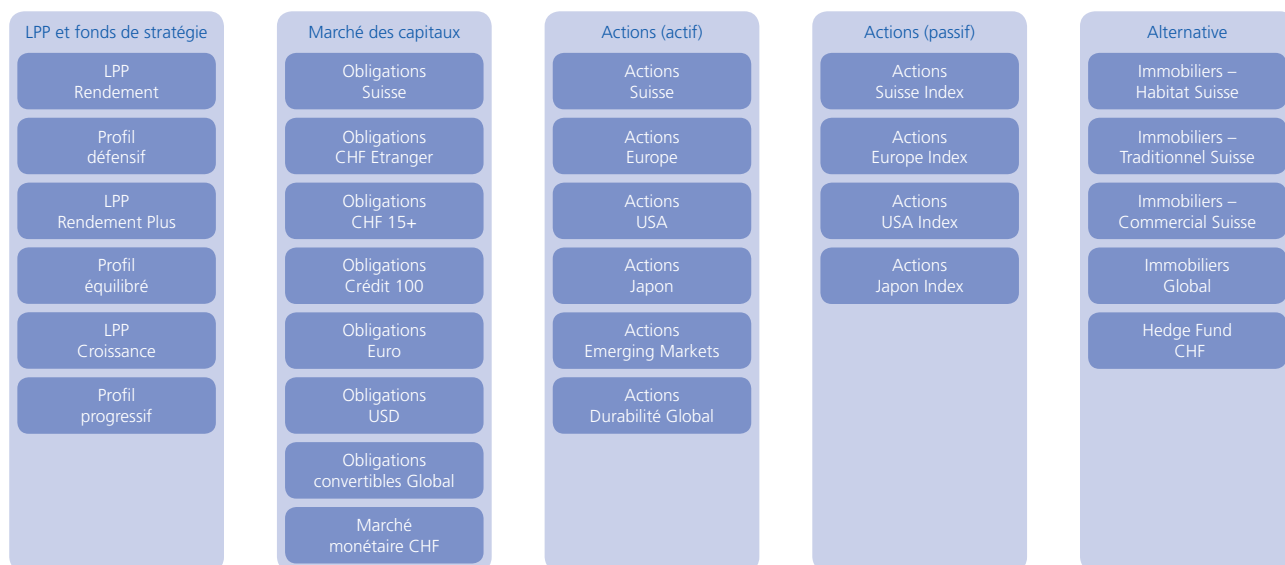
LPP et fonds de stratégie

LPP Rendement

Profil défensif

LPP Rendement Plus

Profil équilibré

LPP Croissance

Profil progressif

Marché des capitaux

Obligations Suisse

Obligations CHF Etranger

Obligations CHF 15+

Obligations Crédit 100

Obligations Euro

Obligations USD

Obligations convertibles Global

Marché monétaire CHF

Actions (actif)

Actions Suisse

Actions Europe

Actions USA

Actions Japon

Actions Emerging Markets

Actions Durabilité Global

Actions (passif)

Actions Suisse Index

Actions Europe Index

Actions USA Index

Actions Japon Index

Alternative

Immobiliers – Habitat Suisse

Immobiliers – Traditionnel Suisse

Immobiliers – Commercial Suisse

Immobiliers Global

Hedge Fund CHF